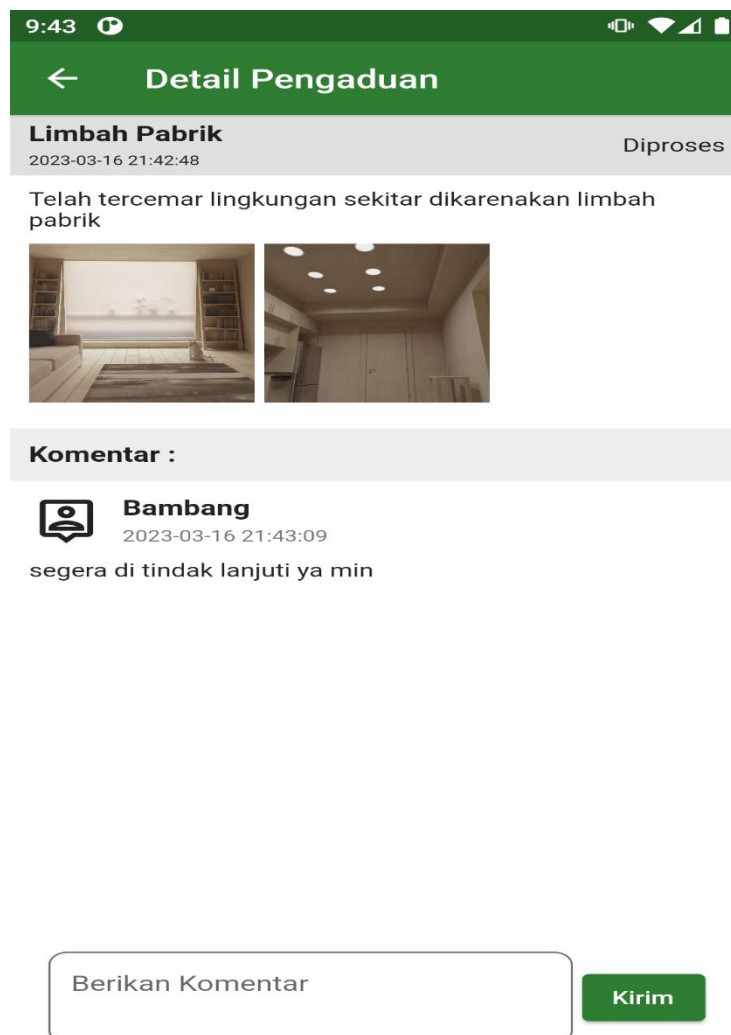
9:43

Detail Pengaduan

Limbah Pabrik
2023-03-16 21:42:48

Diproses

Telah tercemar lingkungan sekitar dikarenakan limbah pabrik

Komentar :

Bambang
2023-03-16 21:43:09

segera di tindak lanjuti ya min

Berikan Komentar

Kirim